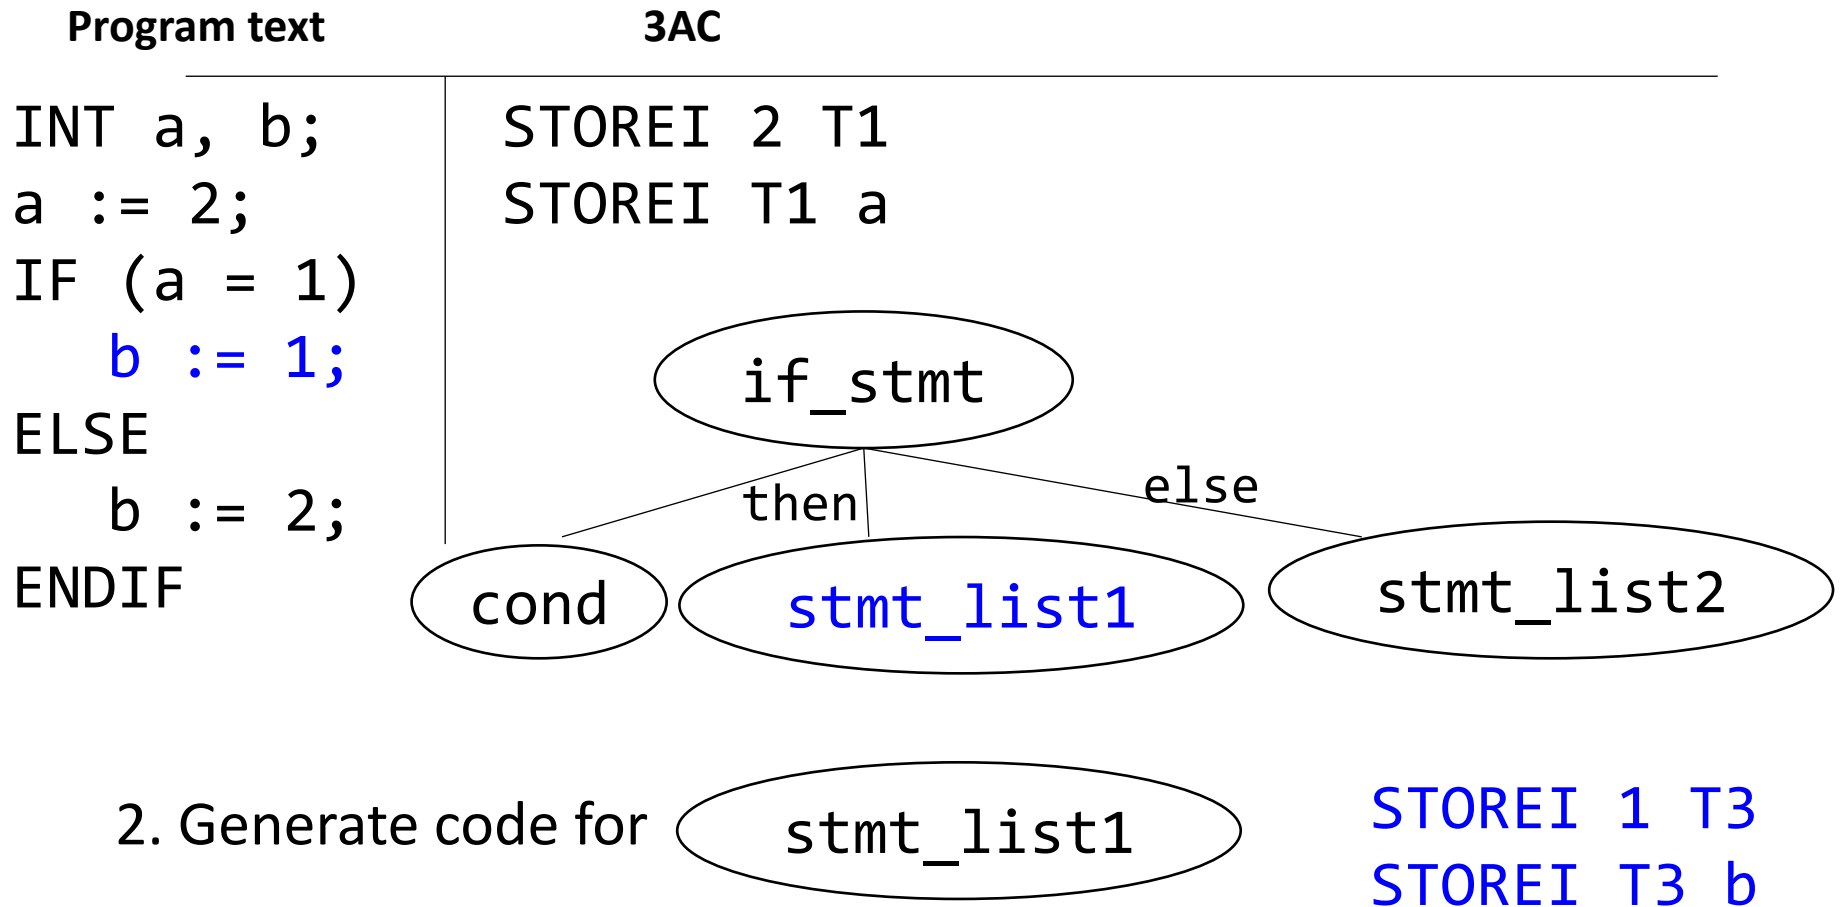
| Program text | 3AC |
|---|---|
| INT a, b;<br>a := 2;<br>IF (a = 1)<br>b := 1;<br>ELSE<br>b := 2;<br>ENDIF | STOREI 2 T1<br>STOREI T1 a |

if_stmt

then

else

cond

stmt_list1

stmt_list2

2. Generate code for stmt_list1

STOREI 1 T3
STOREI T3 b